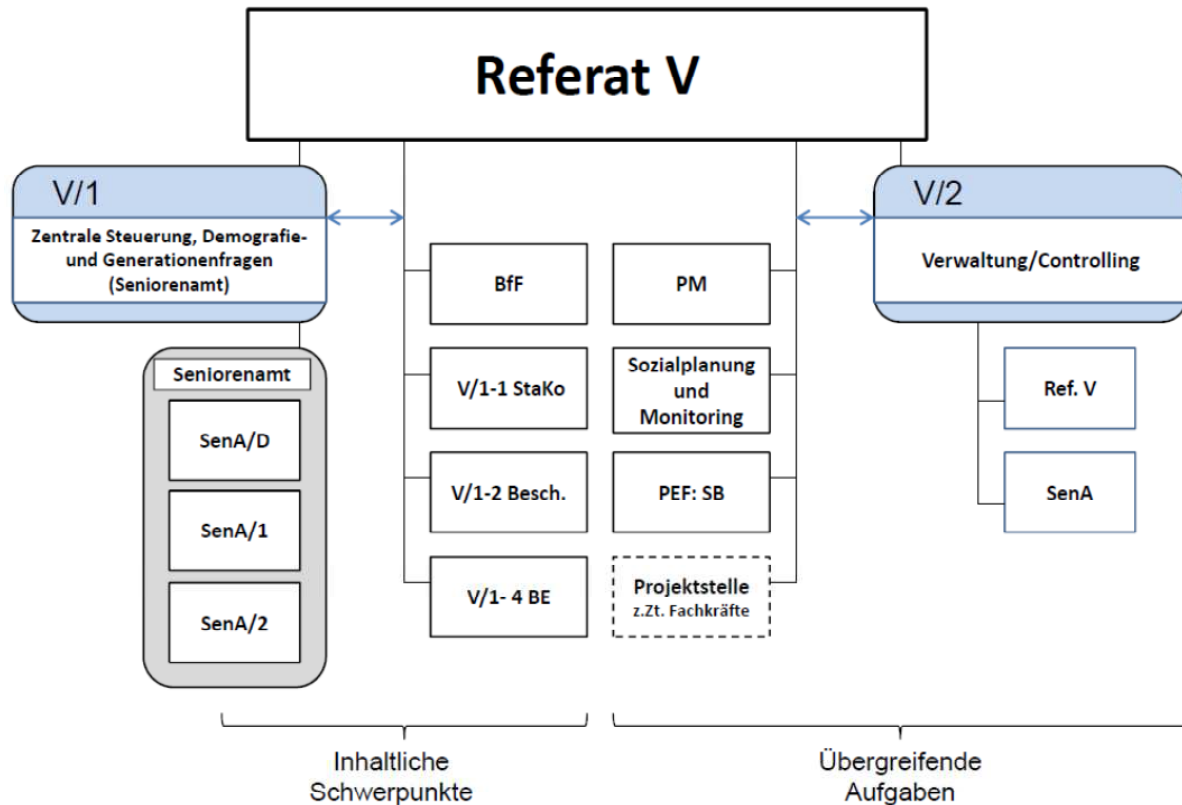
Referat V

V/1
Zentrale Steuerung, Demografie- und Generationenfragen (Seniorenamt)

Seniorenamt
SenA/D
SenA/1
SenA/2

BfF
V/1-1 StaKo
V/1-2 Besch.
V/1- 4 BE

PM
Sozialplanung und Monitoring
PEF: SB
Projektstelle
z.Zt. Fachkräfte

V/2
Verwaltung/Controlling

Ref. V
SenA

Inhaltliche Schwerpunkte

Übergreifende Aufgaben